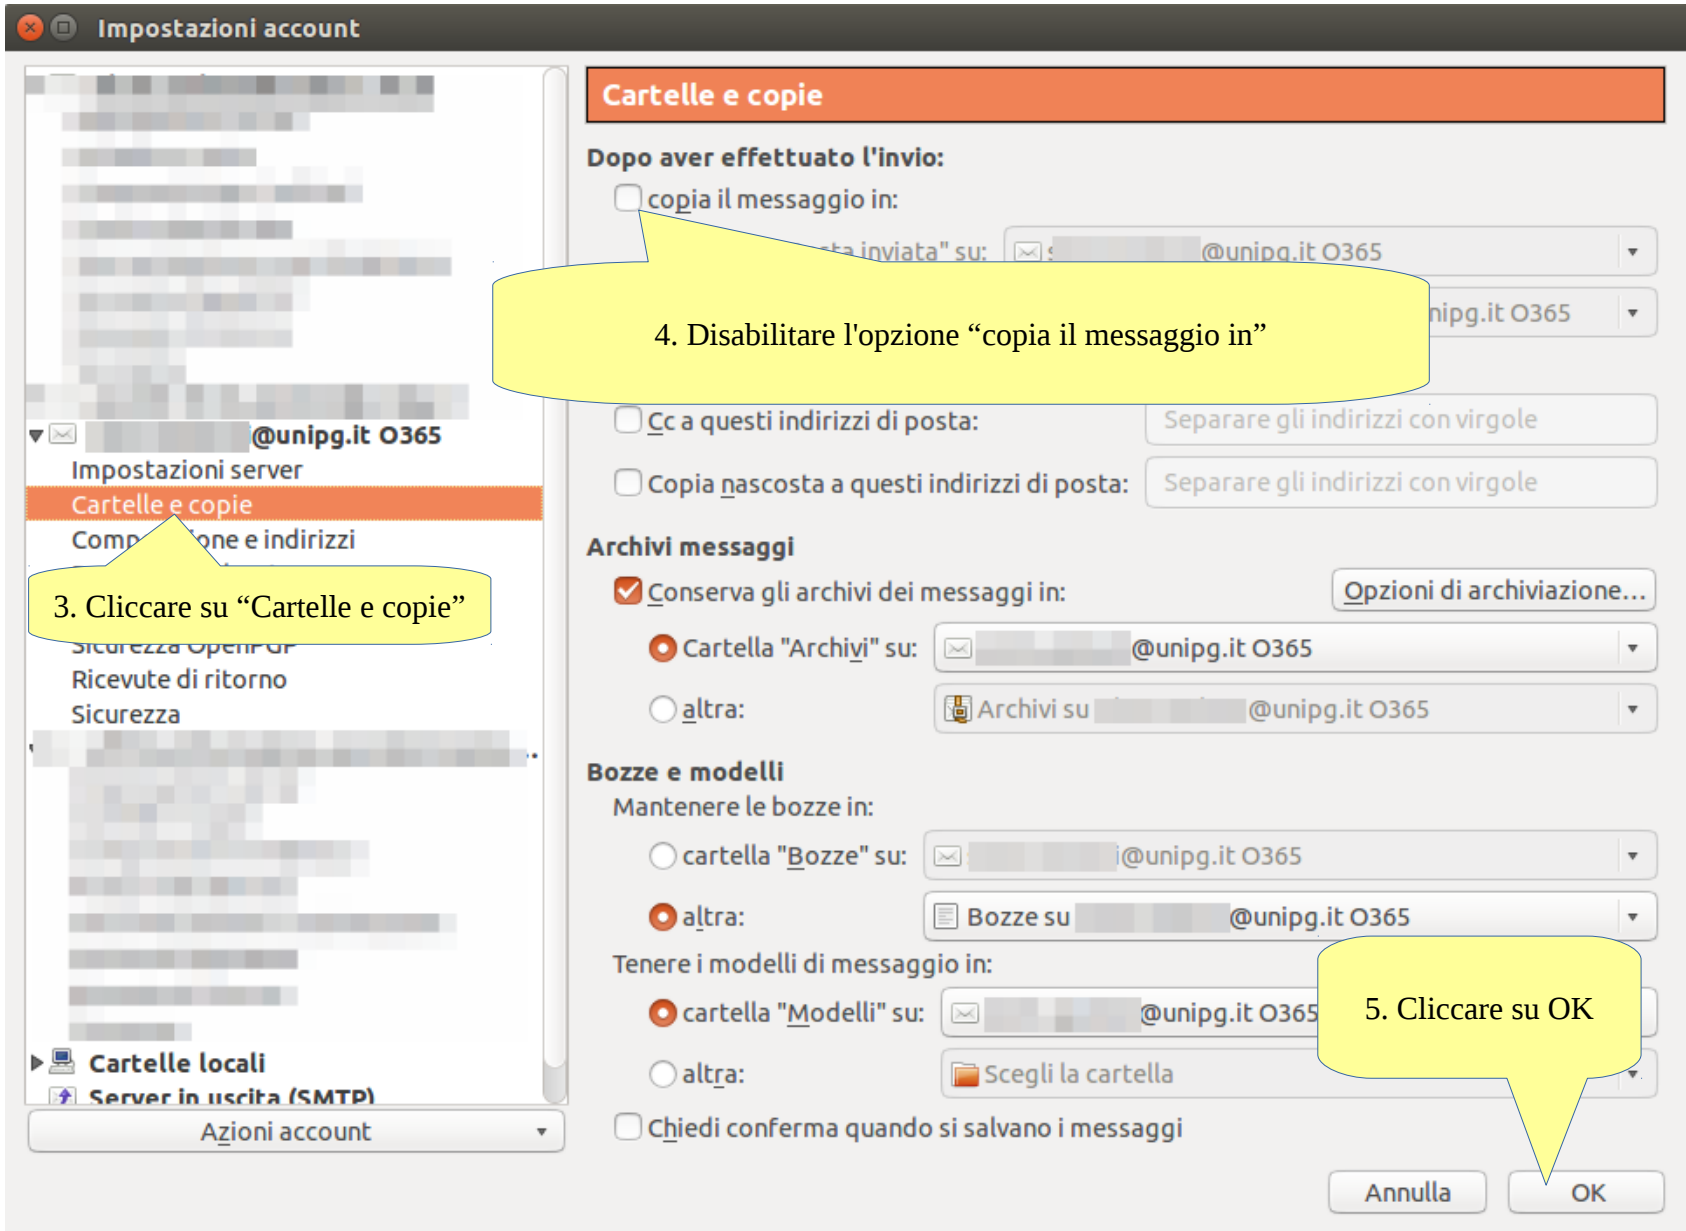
Impostazioni account

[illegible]@unipg.it O365
Impostazioni server
Cartelle e copie
Comp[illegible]one e indirizzi
3. Cliccare su “Cartelle e copie”
Sicurezza OpenPGP
Ricevute di ritorno
Sicurezza
Cartelle locali
Server in uscita (SMTP)
Azioni account

Cartelle e copie

Dopo aver effettuato l'invio:
copia il messaggio in:
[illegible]ta inviata" su: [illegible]@unipg.it O365
4. Disabilitare l'opzione “copia il messaggio in”
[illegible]nipg.it O365
Cc a questi indirizzi di posta: Separare gli indirizzi con virgole
Copia nascosta a questi indirizzi di posta: Separare gli indirizzi con virgole

Archivi messaggi
Conserva gli archivi dei messaggi in: Opzioni di archiviazione...
Cartella "Archivi" su: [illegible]@unipg.it O365
altra: Archivi su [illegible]@unipg.it O365

Bozze e modelli
Mantenere le bozze in:
cartella "Bozze" su: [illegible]@unipg.it O365
altra: Bozze su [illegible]@unipg.it O365
Tenere i modelli di messaggio in:
cartella "Modelli" su: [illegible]@unipg.it O365
altra: Scegli la cartella
5. Cliccare su OK
Chiedi conferma quando si salvano i messaggi

Annulla OK